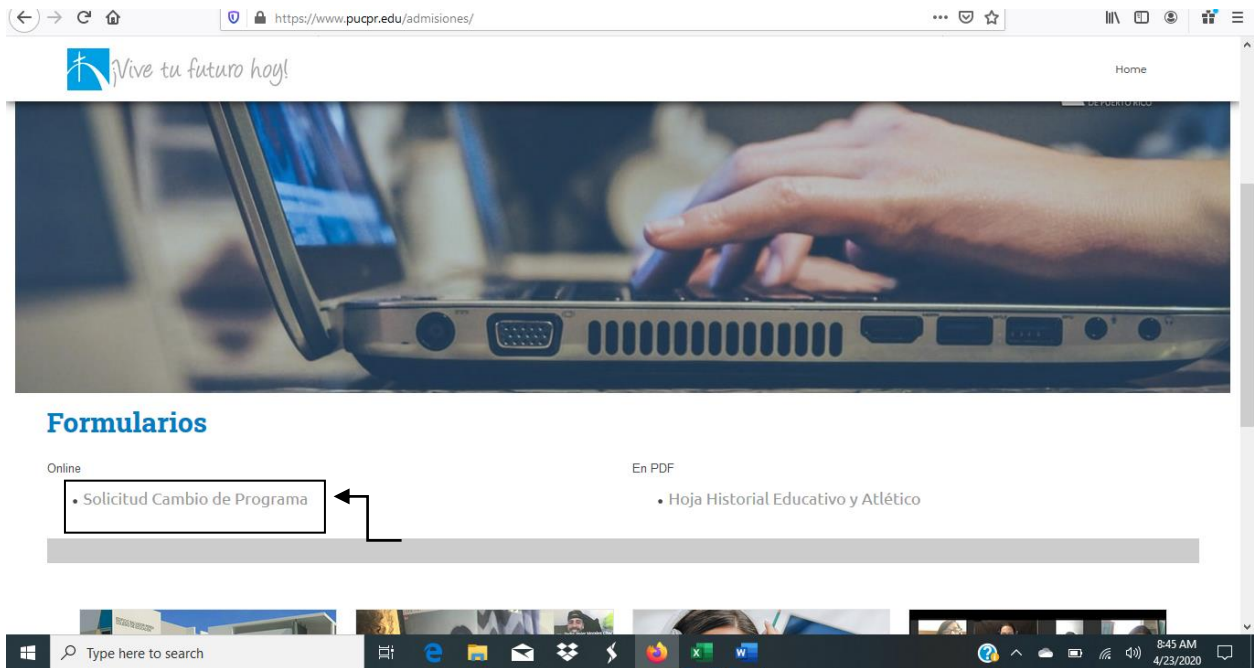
https://www.pucpr.edu/admisiones/

¡Vive tu futuro hoy!

Home

Formularios

Online

• Solicitud Cambio de Programa

En PDF

• Hoja Historial Educativo y Atlético

Type here to search

8:45 AM
4/23/2020